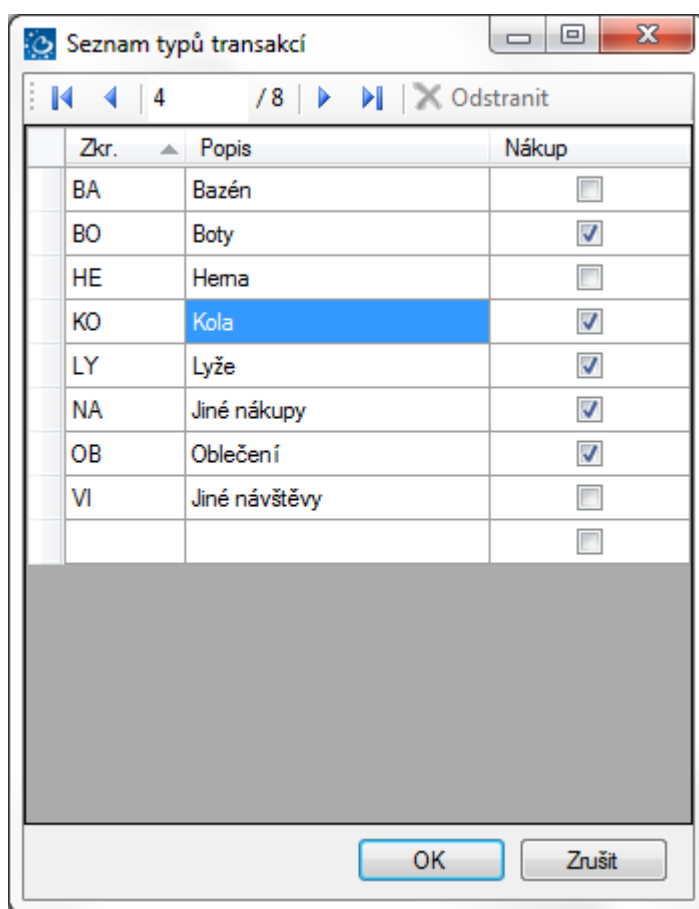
Seznam typů transakcí

4 / 8 Odstranit

| Zkr. | Popis | Nákup |
|---|---|---|
| BA | Bazén | ☐ |
| BO | Boty | ☑ |
| HE | Herna | ☐ |
| KO | Kola | ☑ |
| LY | Lyže | ☑ |
| NA | Jiné nákupy | ☑ |
| OB | Oblečení | ☑ |
| VI | Jiné návštěvy | ☐ |
| | | ☐ |

OK Zrušit